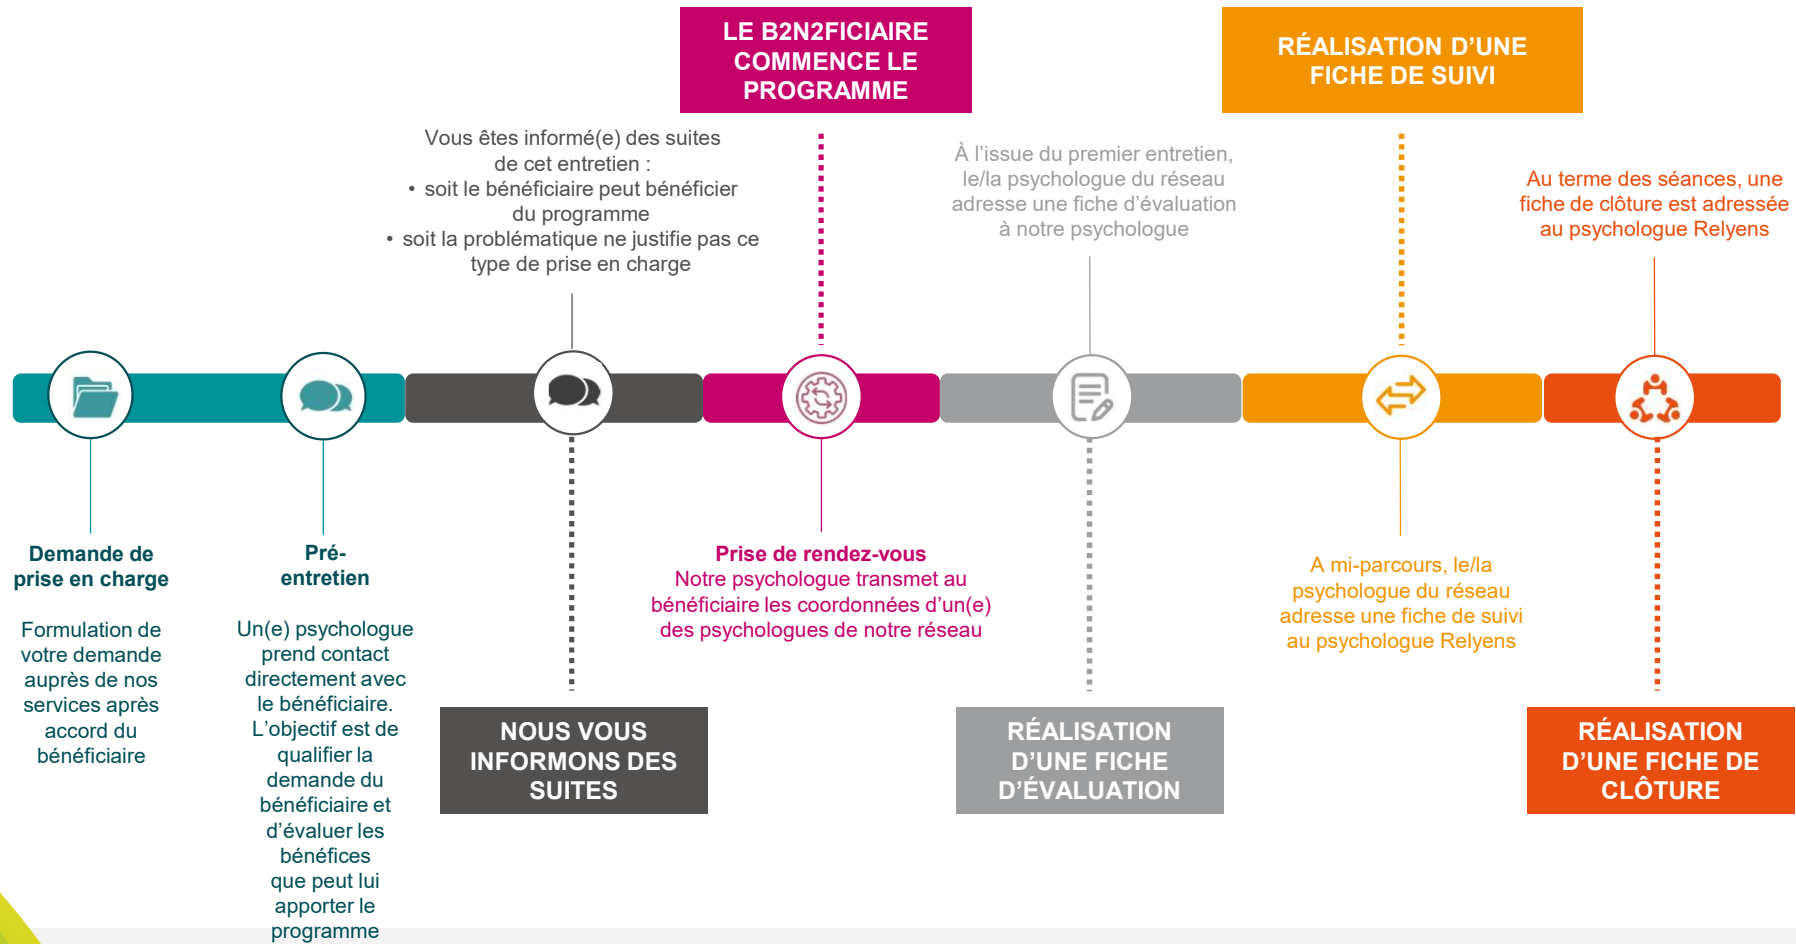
LE B2N2FICIAIRE COMMENCE LE PROGRAMME

RÉALISATION D'UNE FICHE DE SUIVI

Vous êtes informé(e) des suites de cet entretien :
• soit le bénéficiaire peut bénéficier du programme
• soit la problématique ne justifie pas ce type de prise en charge

À l'issue du premier entretien, le/la psychologue du réseau adresse une fiche d'évaluation à notre psychologue

Au terme des séances, une fiche de clôture est adressée au psychologue Relyens

Demande de prise en charge

Formulation de votre demande auprès de nos services après accord du bénéficiaire

Pré-entretien

Un(e) psychologue prend contact directement avec le bénéficiaire. L'objectif est de qualifier la demande du bénéficiaire et d'évaluer les bénéfices que peut lui apporter le programme

Prise de rendez-vous
Notre psychologue transmet au bénéficiaire les coordonnées d'un(e) des psychologues de notre réseau

A mi-parcours, le/la psychologue du réseau adresse une fiche de suivi au psychologue Relyens

NOUS VOUS INFORMONS DES SUITES

RÉALISATION D'UNE FICHE D'ÉVALUATION

RÉALISATION D'UNE FICHE DE CLÔTURE